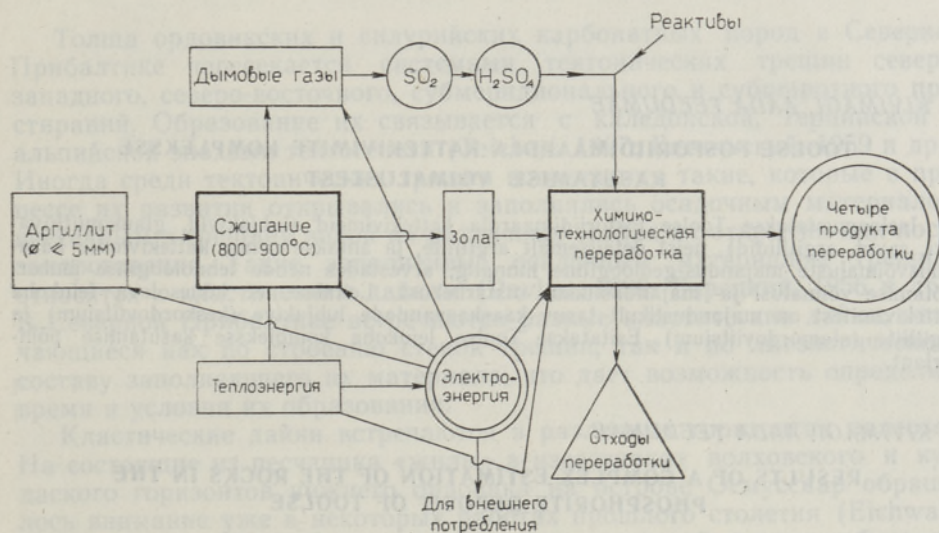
Реактивы

Дымовые газы

$SO_2$

$H_2SO_4$

Аргиллит ($\varnothing \leq 5$мм)

Сжигание ($800-900^{\circ}C$)

Зола

Химико-технологическая переработка

Четыре продукта переработки

Теплоэнергия

Электро-энергия

Отходы переработки

Для внешнего потребления